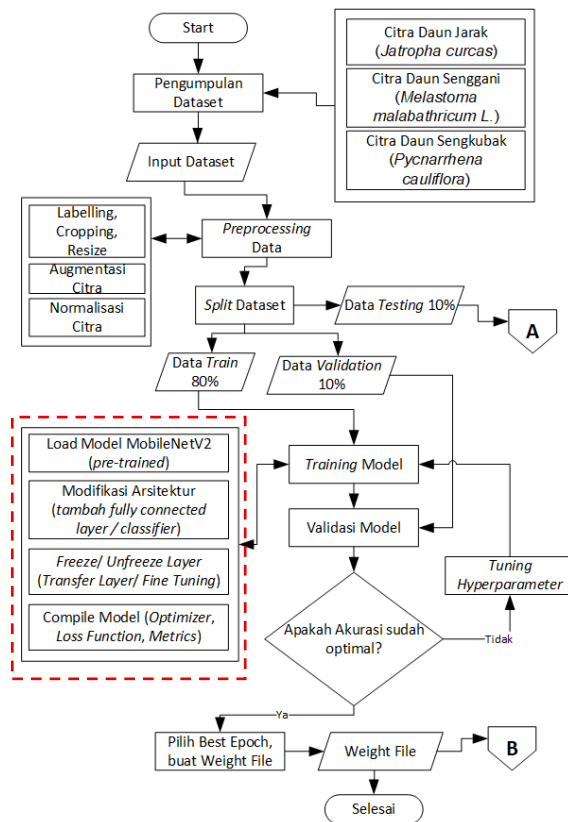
Start

Pengumpulan Dataset

Citra Daun Jarak (*Jatropha curcas*)

Citra Daun Senggani (*Melastoma malabathricum L.*)

Citra Daun Sengkubak (*Pycnarrhena cauliflora*)

Input Dataset

Labelling, Cropping, Resize

Augmentasi Citra

Normalisasi Citra

*Preprocessing* Data

*Split* Dataset

Data *Testing* 10%

A

Data *Train* 80%

Data *Validation* 10%

Load Model MobileNetV2 (*pre-trained*)

Modifikasi Arsitektur (*tambah fully connected layer / classifier*)

*Freeze/ Unfreeze Layer* (*Transfer Layer/ Fine Tuning*)

Compile Model (*Optimizer, Loss Function, Metrics*)

*Training* Model

Validasi Model

*Tuning Hyperparameter*

Apakah Akurasi sudah optimal?

Tidak

Ya

Pilih Best Epoch, buat Weight File

Weight File

B

Selesai